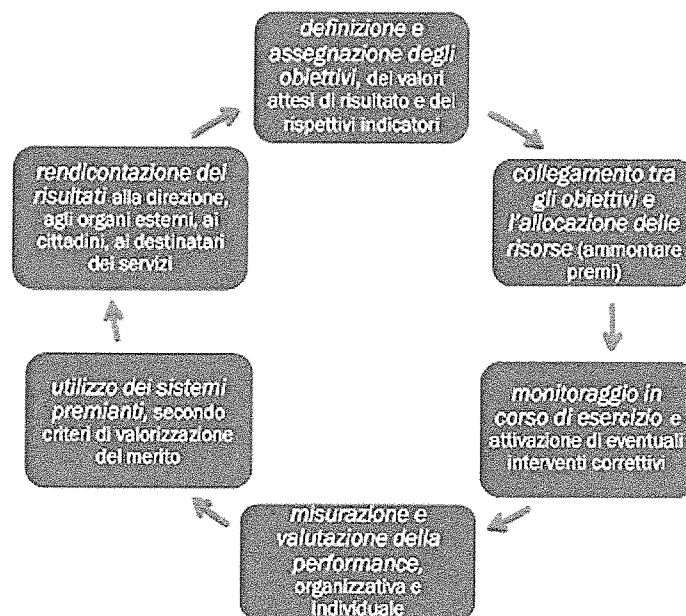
definizione e assegnazione degli obiettivi, dei valori attesi di risultato e dei rispettivi indicatori

collegamento tra gli obiettivi e l'allocazione delle risorse (ammontare premi)

monitoraggio in corso di esercizio e attivazione di eventuali interventi correttivi

misurazione e valutazione della performance, organizzativa e individuale

utilizzo dei sistemi premianti, secondo criteri di valorizzazione del merito

rendicontazione dei risultati alla direzione, agli organi esterni, ai cittadini, ai destinatari dei servizi